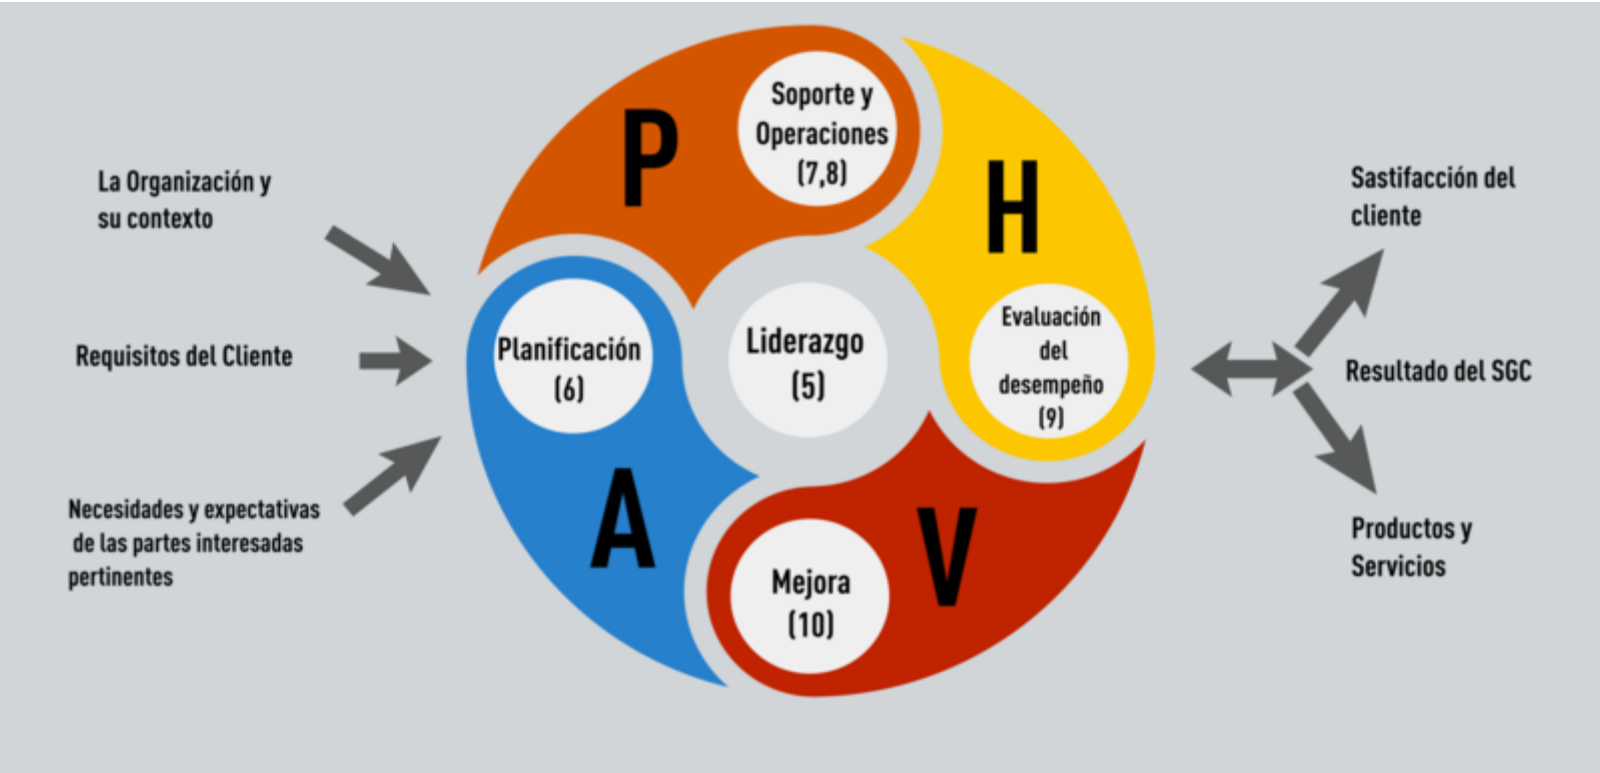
La Organización y su contexto

Requisitos del Cliente

Necesidades y expectativas de las partes interesadas pertinentes

P

Soporte y Operaciones (7,8)

H

Planificación (6)

Liderazgo (5)

Evaluación del desempeño (9)

A

V

Mejora (10)

Sastifacción del cliente

Resultado del SGC

Productos y Servicios